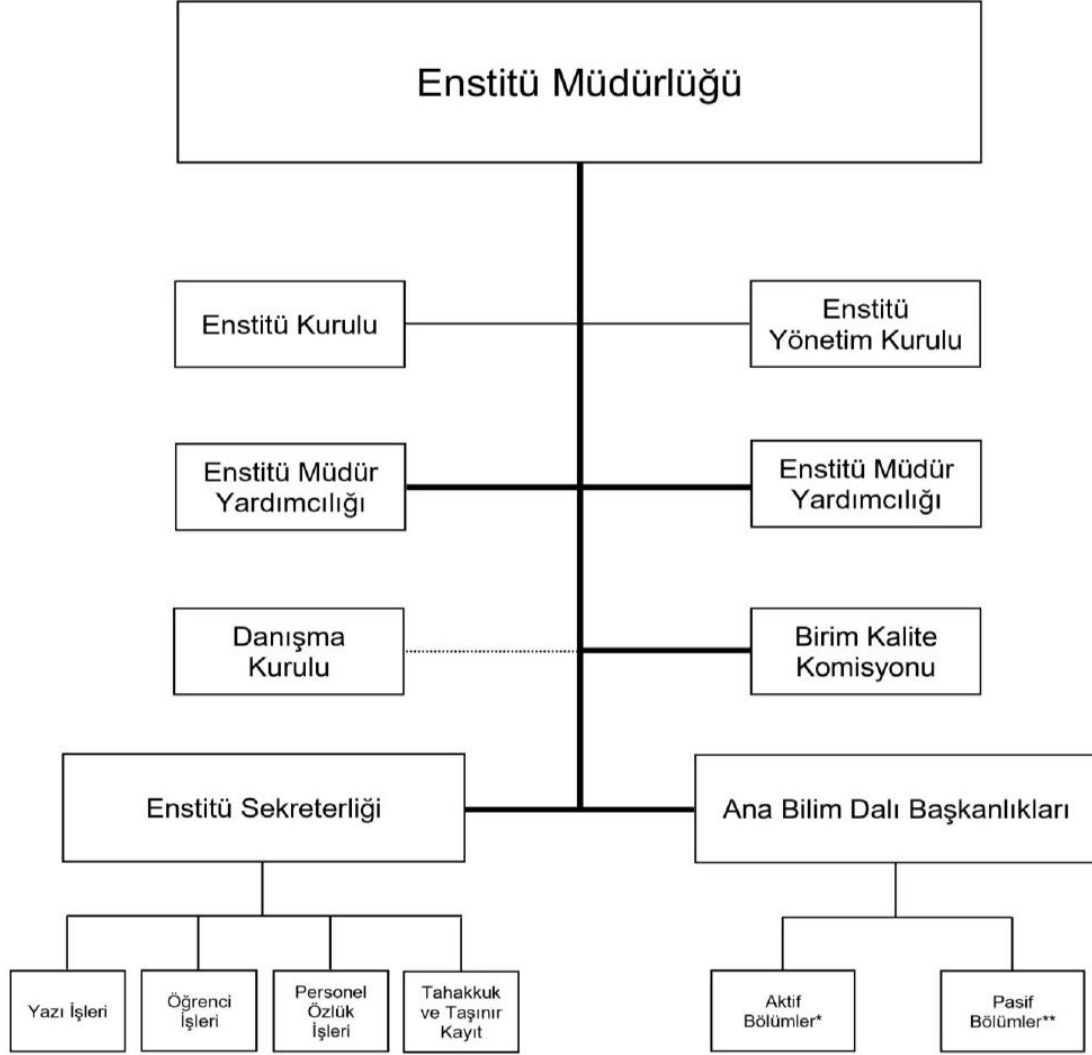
Enstitü Müdürlüğü

Enstitü Kurulu

Enstitü Yönetim Kurulu

Enstitü Müdür Yardımcılığı

Enstitü Müdür Yardımcılığı

Danışma Kurulu

Birim Kalite Komisyonu

Enstitü Sekreterliği

Ana Bilim Dalı Başkanlıkları

Yazı İşleri

Öğrenci İşleri

Personel Özlük İşleri

Tahakkuk ve Taşınır Kayıt

Aktif Bölümler*

Pasif Bölümler**